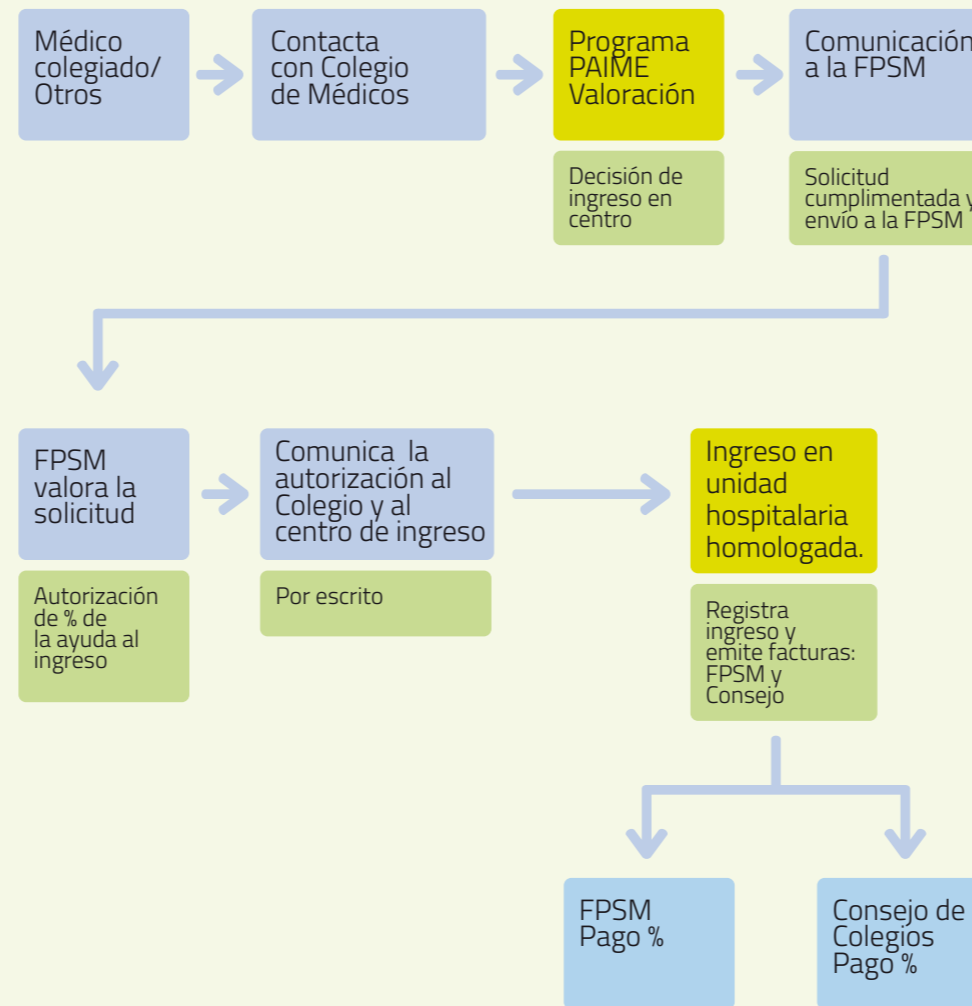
Médico colegiado/ Otros

Contacta con Colegio de Médicos

Programa PAIME Valoración

Decisión de ingreso en centro

Comunicación a la FPSM

Solicitud cumplimentada y envío a la FPSM

FPSM valora la solicitud

Autorización de % de la ayuda al ingreso

Comunica la autorización al Colegio y al centro de ingreso

Por escrito

Ingreso en unidad hospitalaria homologada.

Registra ingreso y emite facturas: FPSM y Consejo

FPSM Pago %

Consejo de Colegios Pago %